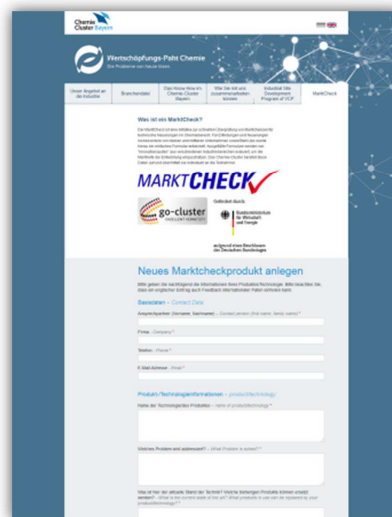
Chemie Cluster Bayern

Wertschöpfungs-Pfad Chemie

Vom Problemträger zum Innovationspartner

Unser Angebot an die Industrie | Branchendialog | Das Know-How im Chemie-Cluster Bayern | Wie Sie mit uns zusammenarbeiten können | Industrial Site Development Program of CCP | MarktCheck

Was ist ein MarktCheck?

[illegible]

MARKTCHECK

go-cluster

Gefördert durch:

Bundesministerium für Wirtschaft und Energie

aufgrund eines Beschlusses des Deutschen Bundestages

Neues Marktcheckprodukt anlegen

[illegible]

Basisdaten – Contact Data

Ansprechpartner (Vorname, Nachname) – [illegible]

Firma – Company *

Telefon – Phone *

E-Mail-Adresse – Email *

Produkt-/Technologieinformationen – product/technology

Name der Technologie/des Produktes – name of product/technology *

Welches Problem wird adressiert? – What Problem is solved? *

Was ist der der aktuelle Stand der Technik? Welche bisherigen Produkte können ersetzt werden? – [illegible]